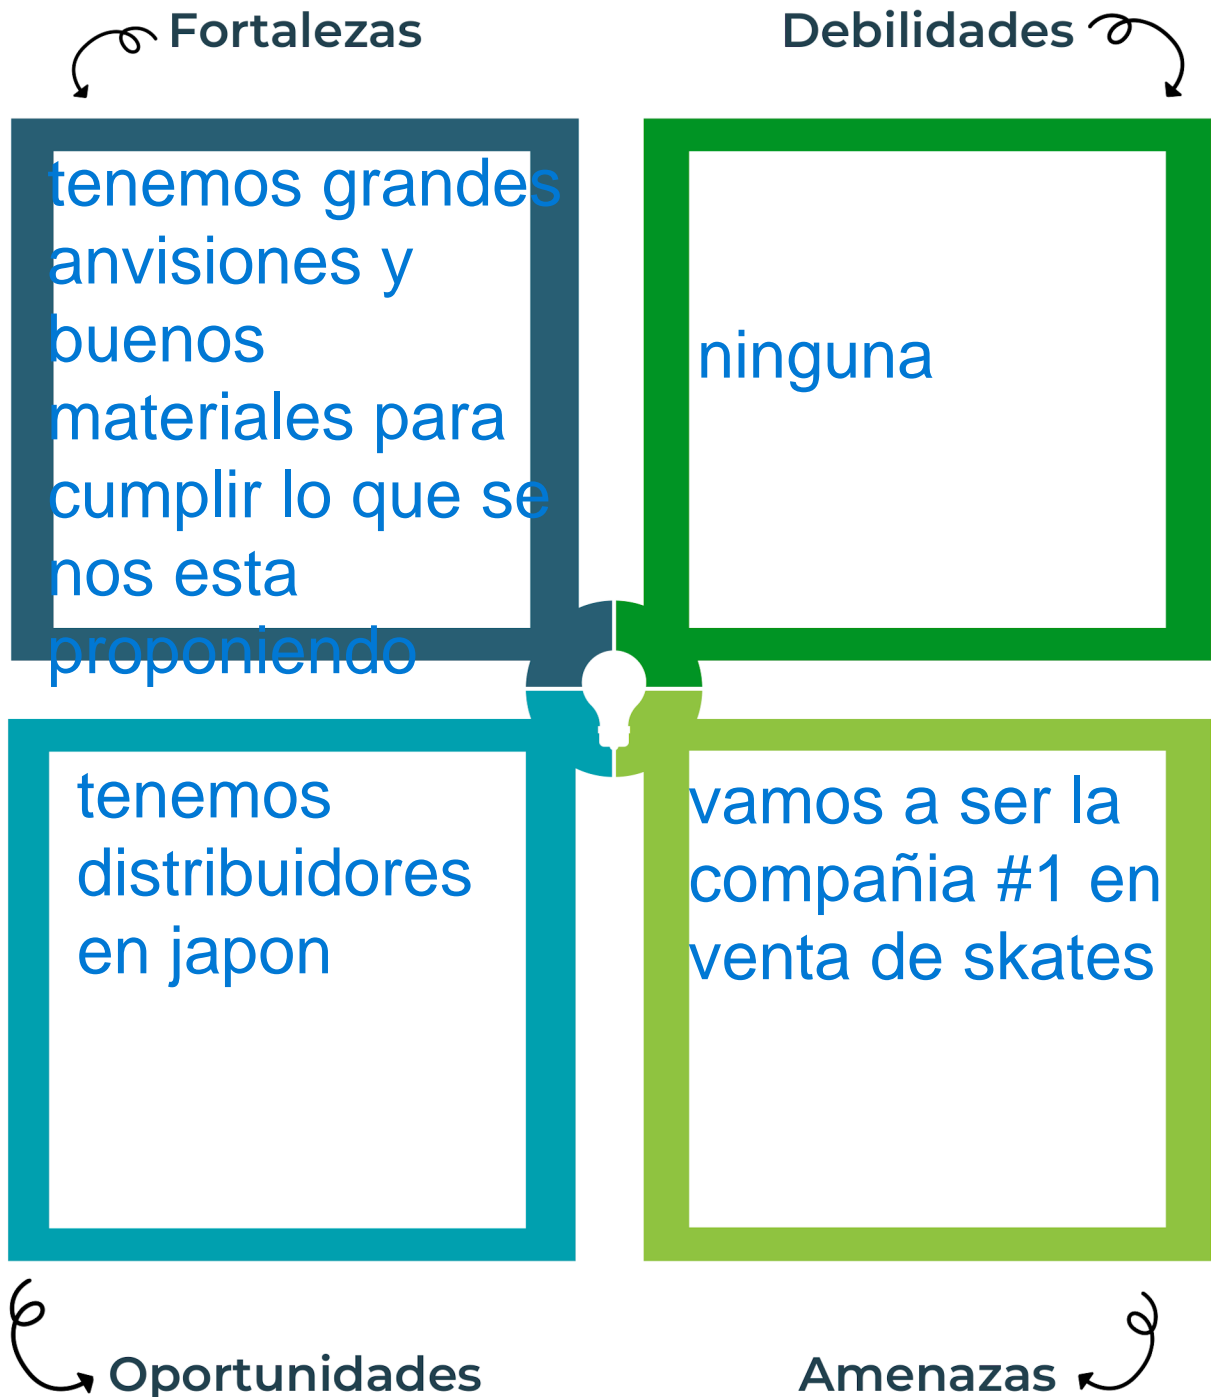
Fortalezas

Debilidades

tenemos grandes anvisiones y buenos materiales para cumplir lo que se nos esta proponiendo

ninguna

tenemos distribuidores en japon

vamos a ser la compañia #1 en venta de skates

Oportunidades

Amenazas